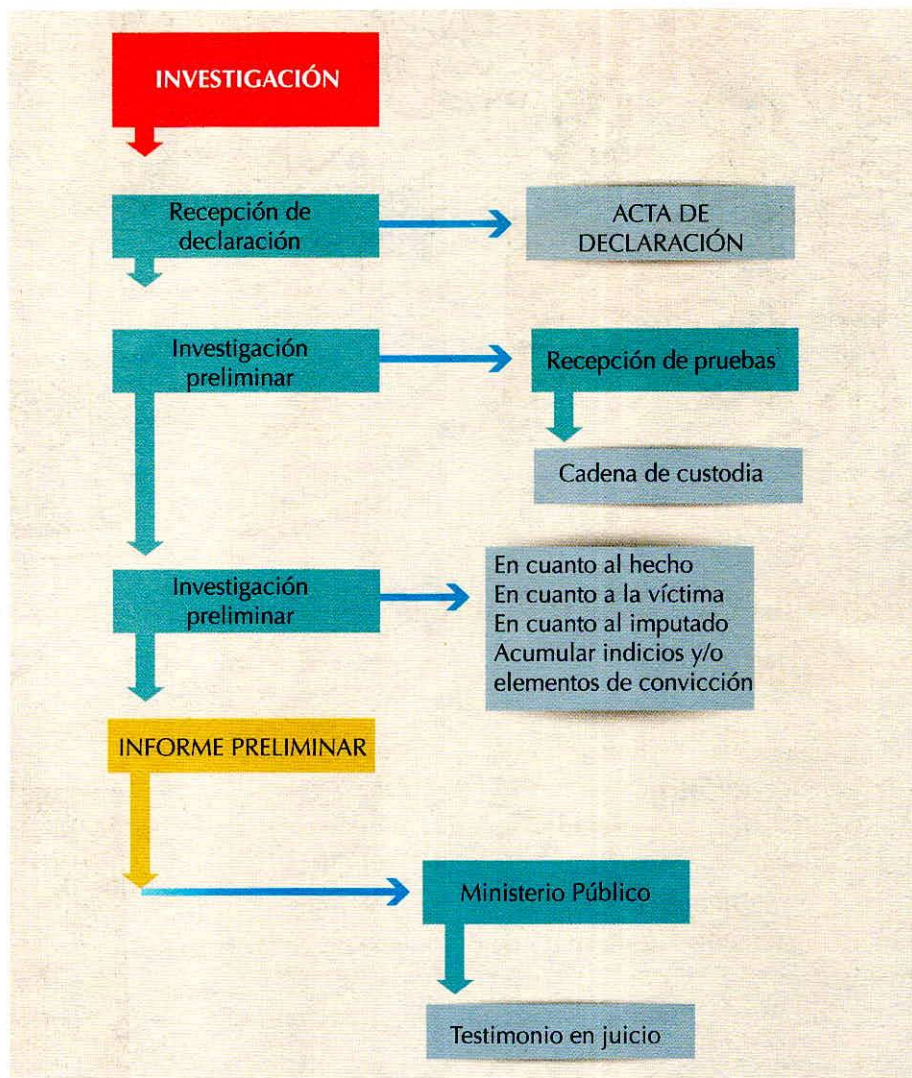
INVESTIGACIÓN

Recepción de declaración

ACTA DE DECLARACIÓN

Investigación preliminar

Recepción de pruebas

Cadena de custodia

Investigación preliminar

En cuanto al hecho
En cuanto a la víctima
En cuanto al imputado
Acumular indicios y/o elementos de convicción

INFORME PRELIMINAR

Ministerio Público

Testimonio en juicio